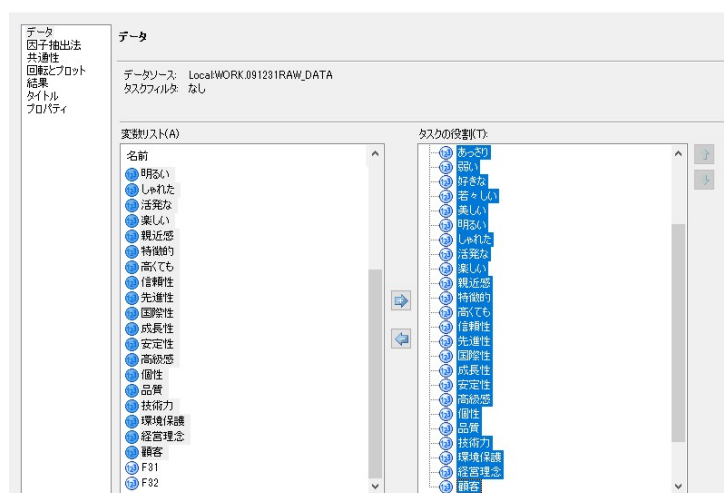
データ
因子抽出法
共通性
回転とプロット
結果
タイトル
プロパティ

データ

データソース: Local:WORK.091231RAW_DATA
タスクフィルタ: なし

変数リスト(A)

名前
明るい
しゃれた
活発な
楽しい
親近感
特徴的
高くても
信頼性
先進性
国際性
成長性
安定性
高級感
個性
品質
技術力
環境保護
経営理念
顧客
F31
F32

タスクの役割(T):

あっさり
弱い
好きな
若々しい
美しい
明るい
しゃれた
活発な
楽しい
親近感
特徴的
高くても
信頼性
先進性
国際性
成長性
安定性
高級感
個性
品質
技術力
環境保護
経営理念
顧客